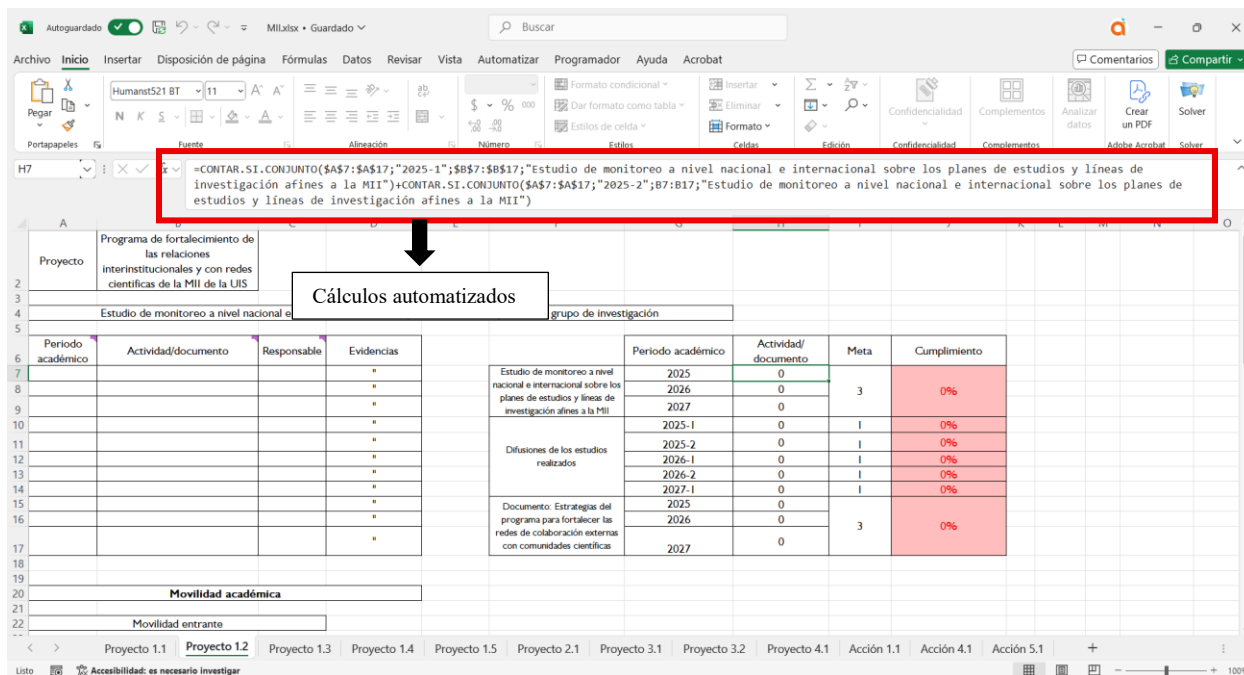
Autoguardado MII.xlsx • Guardado Buscar

Archivo Inicio Insertar Disposición de página Fórmulas Datos Revisar Vista Automatizar Programador Ayuda Acrobat Comentarios Compartir

Pegar Portapapeles Humanst521 BT 11 N K S Fuente Alineación $ % 000 Número Formato condicional Dar formato como tabla Estilos de celda Estilos Insertar Eliminar Formato Celdas Edición Confidencialidad Confidencialidad Complementos Complementos Analizar datos Crear un PDF Adobe Acrobat Solver Solver

H7 =CONTAR.SI.CONJUNTO($A$7:$A$17;"2025-1";$B$7:$B$17;"Estudio de monitoreo a nivel nacional e internacional sobre los planes de estudios y líneas de investigación afines a la MII")+CONTAR.SI.CONJUNTO($A$7:$A$17;"2025-2";B7:B17;"Estudio de monitoreo a nivel nacional e internacional sobre los planes de estudios y líneas de investigación afines a la MII")

Cálculos automatizados

| Proyecto | Programa de fortalecimiento de las relaciones interinstitucionales y con redes científicas de la MII de la UIS | | |
|---|---|---|---|

Estudio de monitoreo a nivel nacional e ... grupo de investigación

| Periodo académico | Actividad/documento | Responsable | Evidencias |
|---|---|---|---|
| | | | " |
| | | | " |
| | | | " |
| | | | " |
| | | | " |
| | | | " |
| | | | " |
| | | | " |
| | | | " |
| | | | " |
| | | | " |

| | Periodo académico | Actividad/ documento | Meta | Cumplimiento |
|---|---|---|---|---|
| Estudio de monitoreo a nivel nacional e internacional sobre los planes de estudios y líneas de investigación afines a la MII | 2025 | 0 | 3 | 0% |
| | 2026 | 0 | | |
| | 2027 | 0 | | |
| Difusiones de los estudios realizados | 2025-1 | 0 | 1 | 0% |
| | 2025-2 | 0 | 1 | 0% |
| | 2026-1 | 0 | 1 | 0% |
| | 2026-2 | 0 | 1 | 0% |
| | 2027-1 | 0 | 1 | 0% |
| Documento: Estrategias del programa para fortalecer las redes de colaboración externas con comunidades científicas | 2025 | 0 | 3 | 0% |
| | 2026 | 0 | | |
| | 2027 | 0 | | |

Movilidad académica

Movilidad entrante

Proyecto 1.1 Proyecto 1.2 Proyecto 1.3 Proyecto 1.4 Proyecto 1.5 Proyecto 2.1 Proyecto 3.1 Proyecto 3.2 Proyecto 4.1 Acción 1.1 Acción 4.1 Acción 5.1

Listo Accesibilidad: es necesario investigar 100%